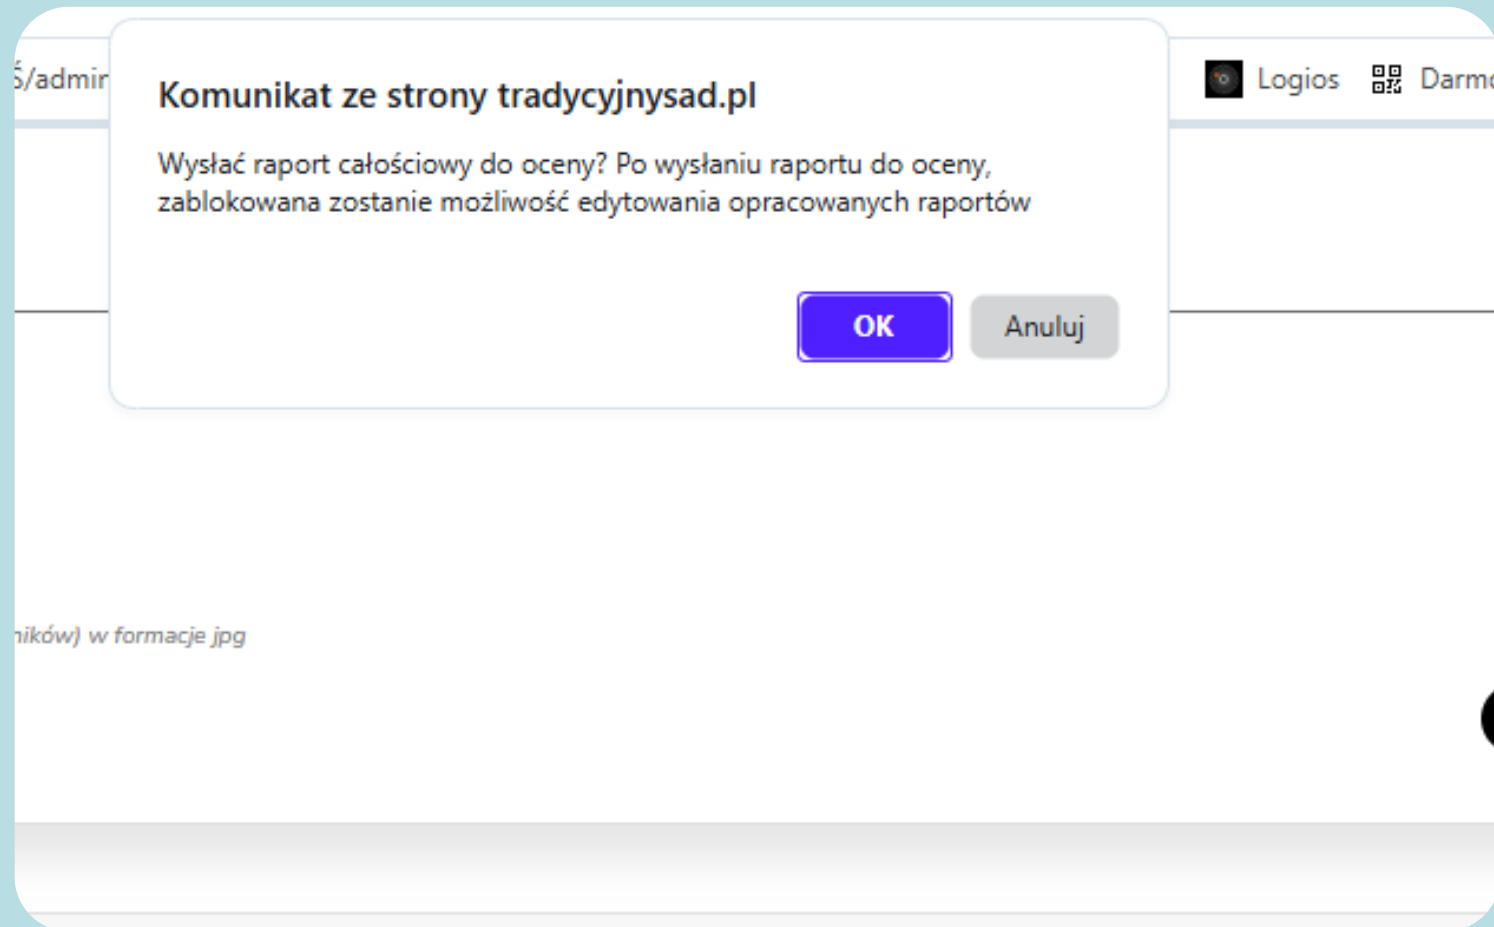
Ś/admin

Logios

Darmo

Komunikat ze strony tradycyjnysad.pl

Wysłać raport całościowy do oceny? Po wysłaniu raportu do oceny, zablokowana zostanie możliwość edytowania opracowanych raportów

OK

Anuluj

ików) w formacje jpg